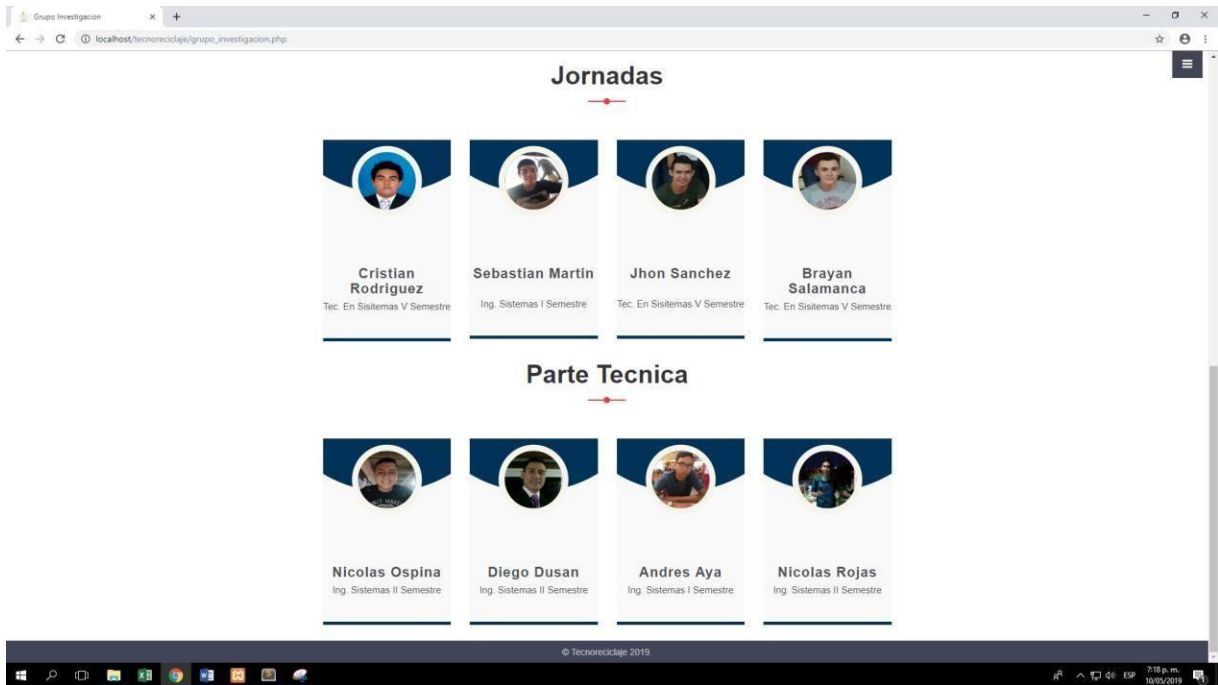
Grupo Investigacion × +

localhost/tecnoreciclaje/grupo_investigacion.php

Jornadas

Cristian Rodriguez
Tec. En Sisitemas V Semestre

Sebastian Martin
Ing. Sistemas I Semestre

Jhon Sanchez
Tec. En Sisitemas V Semestre

Brayan Salamanca
Tec. En Sisitemas V Semestre

Parte Tecnica

Nicolas Ospina
Ing. Sistemas II Semestre

Diego Dusan
Ing. Sistemas II Semestre

Andres Aya
Ing. Sistemas I Semestre

Nicolas Rojas
Ing. Sistemas II Semestre

© Tecnoreciclaje 2019.

ESP 7:18 p. m. 10/05/2019